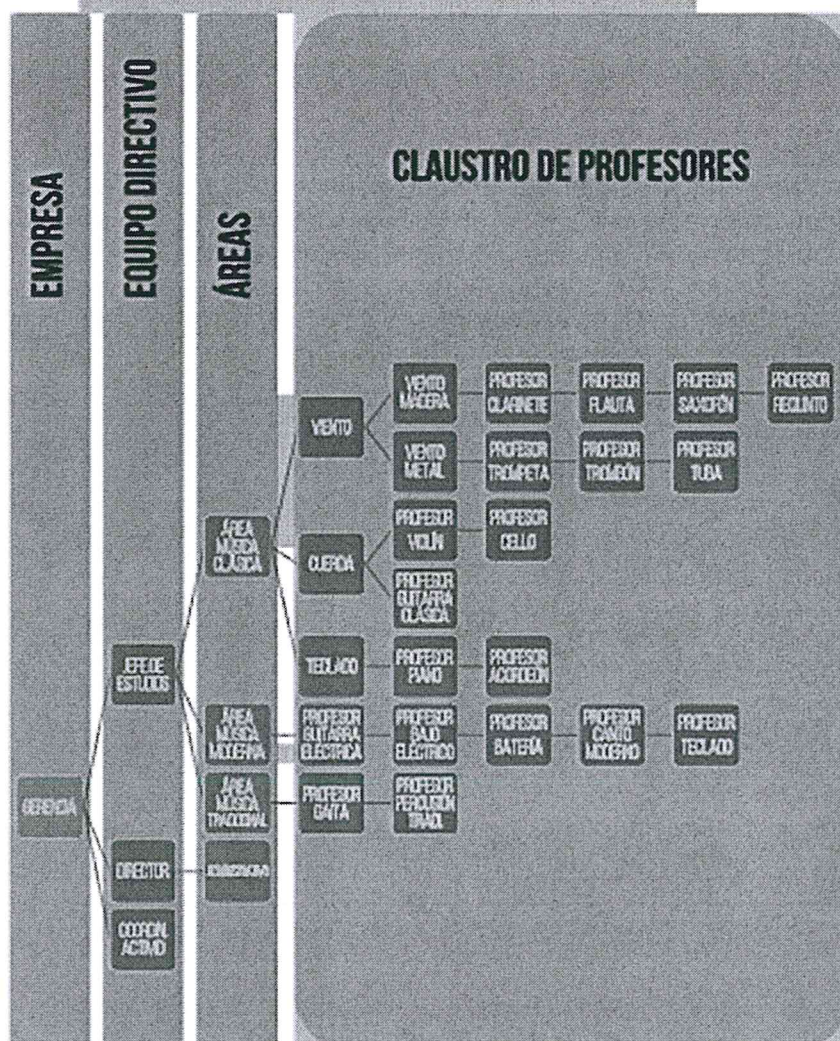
EMPRESA

EQUIPO DIRECTIVO

ÁREAS

CLAUSTRO DE PROFESORES

GERENCIA

JEFE DE ESTUDIOS

DIRECTOR

COORDIN. ACTIVID

ÁREA MÚSICA CLÁSICA

ÁREA MÚSICA MODERNA

ÁREA MÚSICA TRADICIONAL

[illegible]

VIENTO

CUERDA

TECLADO

VIENTO MADERA

VIENTO METAL

PROFESOR CLARINETE

PROFESOR FLAUTA

PROFESOR SAXOFÓN

PROFESOR FAGUNTO

PROFESOR TROMPETA

PROFESOR TROMBÓN

PROFESOR TUBA

PROFESOR VIOLÍN

PROFESOR CELLO

PROFESOR GUITARRA CLÁSICA

PROFESOR PIANO

PROFESOR ACORDEÓN

PROFESOR GUITARRA ELÉCTRICA

PROFESOR BAJO ELÉCTRICO

PROFESOR BATERÍA

PROFESOR CANTO MODERNO

PROFESOR TECLADO

PROFESOR GAITA

PROFESOR PERCUSIÓN TRADIC.